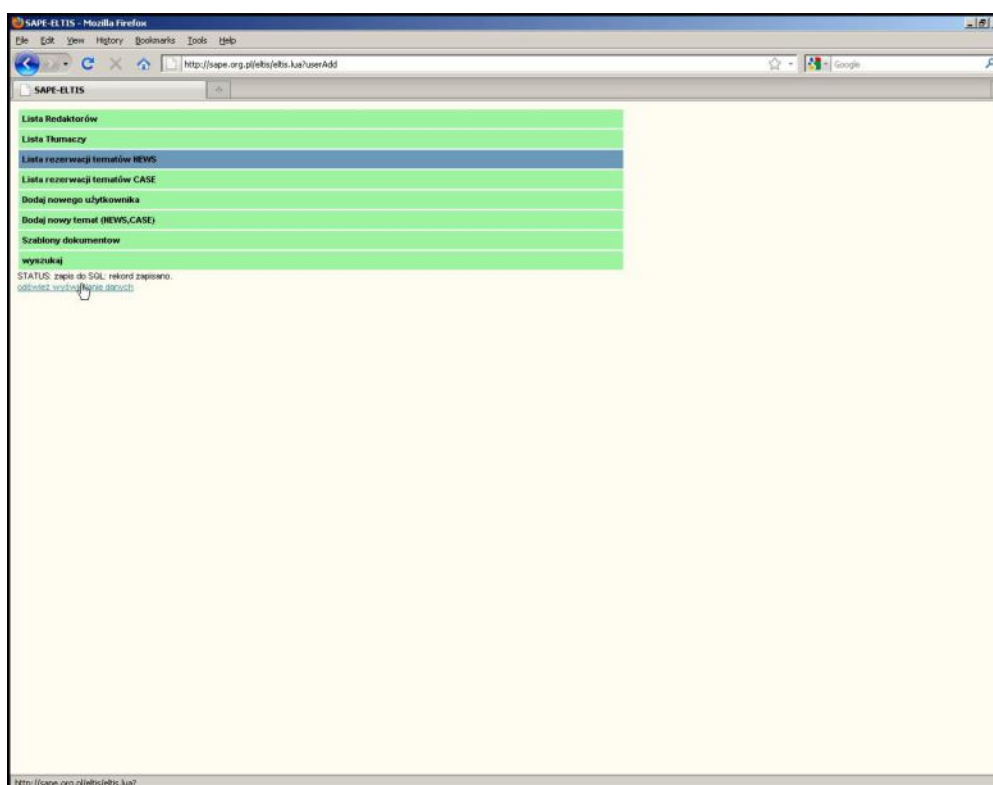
SAPE-ELTIS - Mozilla Firefox

File Edit View History Bookmarks Tools Help

http://sape.org.pl/eltis/eltis.lua?userAdd

Google

SAPE-ELTIS

Lista Redaktorów

Lista Tłumaczy

Lista rezerwacji tematów NEWS

Lista rezerwacji tematów CASE

Dodaj nowego użytkownika

Dodaj nowy temat (NEWS,CASE)

Szablony dokumentow

wyszukaj

STATUS: zapis do SQL: rekord zapisano.
odśwież wyświe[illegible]anie danych

http://sape.org.pl/eltis/eltis.lua?